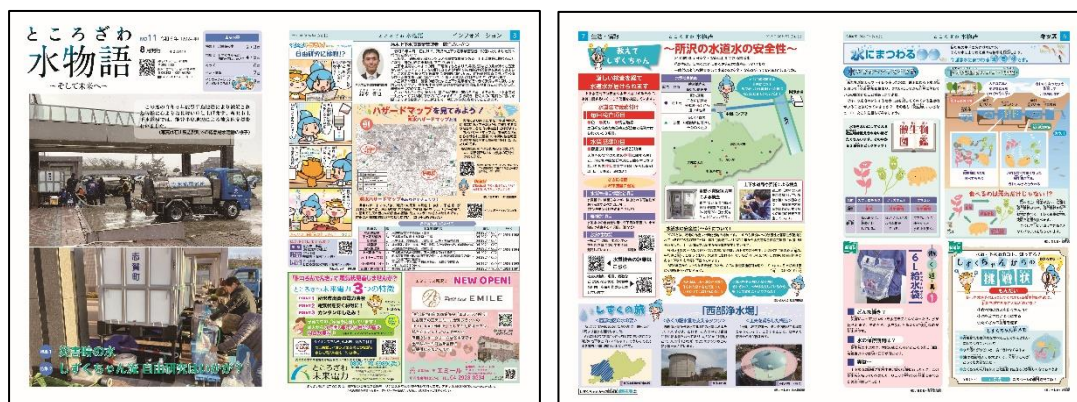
ところざわ
水物語
～そして未来へ～

志賀町

ハザードマップを見てみよう

NEW OPEN!
EMILE

教えて しずくちゃん
～所沢の水道水の安全性～

水にまつわる

微生物図鑑

しずくの旅

西部浄水場

給水袋

しずくちゃんからの挑戦状